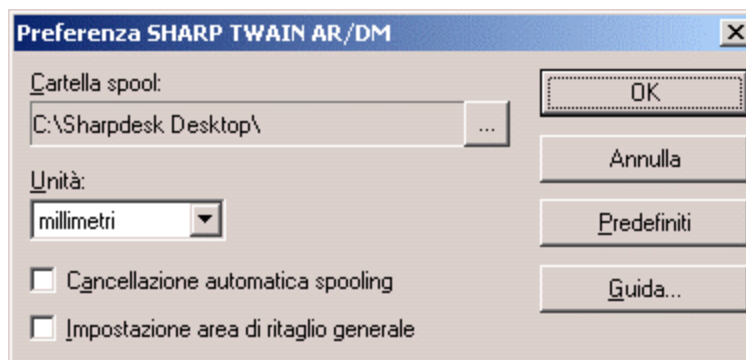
Preferenza SHARP TWAIN AR/DM

Cartella spool:

C:\Sharpdesk Desktop\

...

Unità:

millimetri

Cancellazione automatica spooling

Impostazione area di ritaglio generale

OK

Annulla

Predefiniti

Guida...